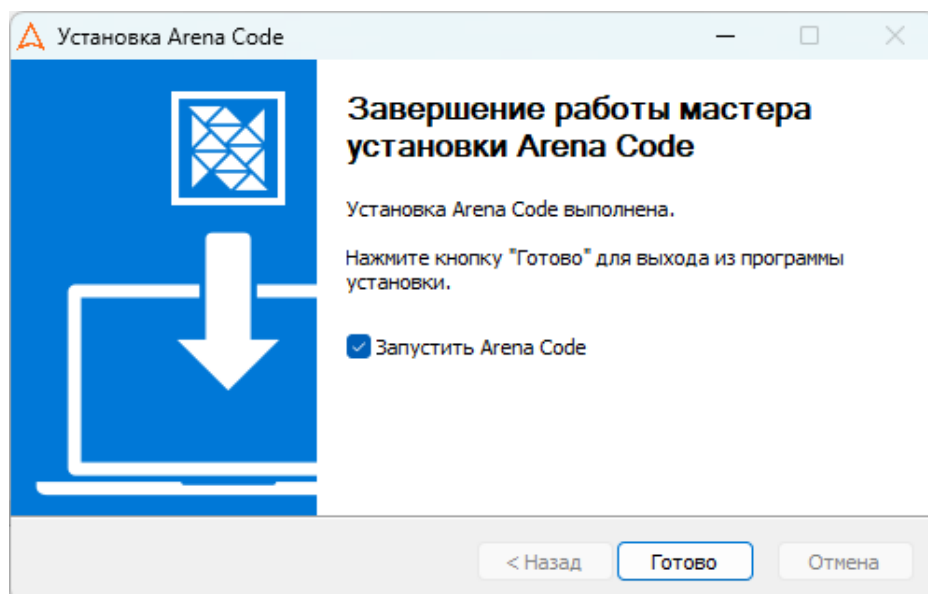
Установка Arena Code

Завершение работы мастера установки Arena Code

Установка Arena Code выполнена.

Нажмите кнопку "Готово" для выхода из программы установки.

Запустить Arena Code

< Назад
Готово
Отмена